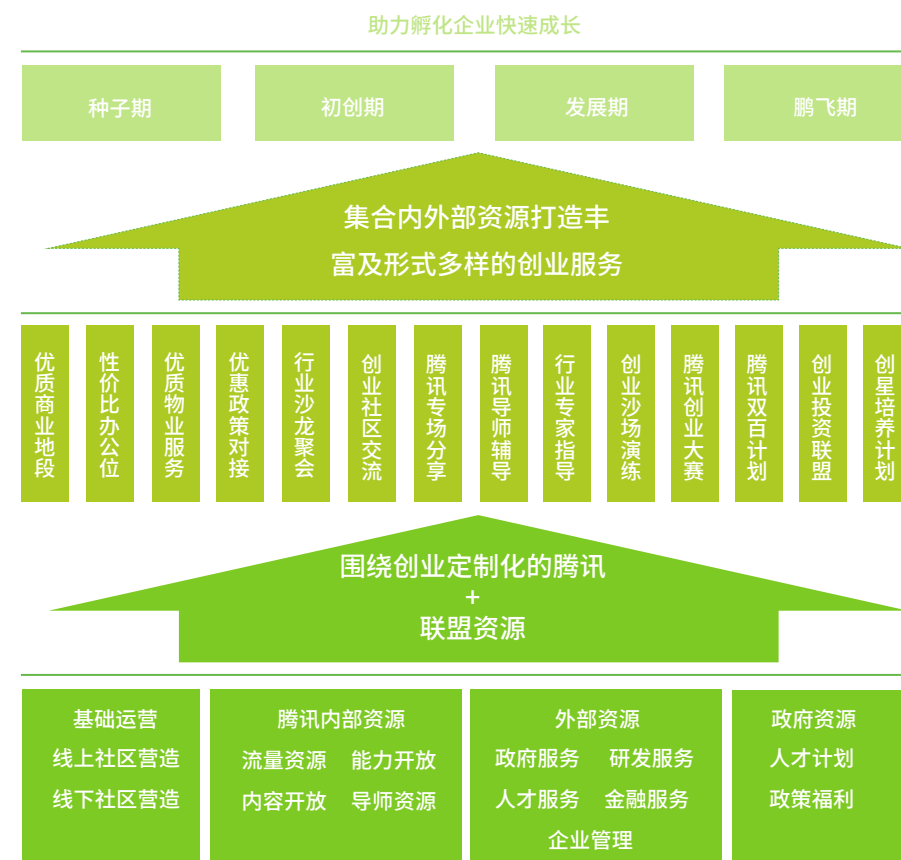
助力孵化企业快速成长

种子期

初创期

发展期

鹏飞期

集合内外部资源打造丰富及形式多样的创业服务

优质商业地段

性价比办公位

优质物业服务

优惠政策对接

行业沙龙聚会

创业社区交流

腾讯专场分享

腾讯导师辅导

行业专家指导

创业沙场演练

腾讯创业大赛

腾讯双百计划

创业投资联盟

创星培养计划

围绕创业定制化的腾讯
+
联盟资源

基础运营
线上社区营造
线下社区营造

腾讯内部资源
流量资源　能力开放
内容开放　导师资源

外部资源
政府服务　研发服务
人才服务　金融服务
企业管理

政府资源
人才计划
政策福利